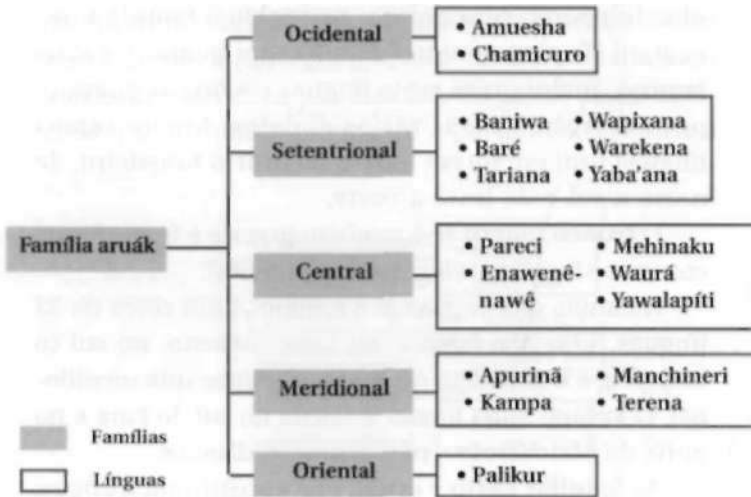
Família aruák

Ocidental
• Amuesha
• Chamicuro

Setentrional
• Baniwa
• Baré
• Tariana
• Wapixana
• Warekena
• Yaba'ana

Central
• Pareci
• Enawenê-nawê
• Mehinaku
• Waurá
• Yawalapíti

Meridional
• Apurinã
• Kampa
• Manchineri
• Terena

Oriental
• Palikur

Famílias
Línguas